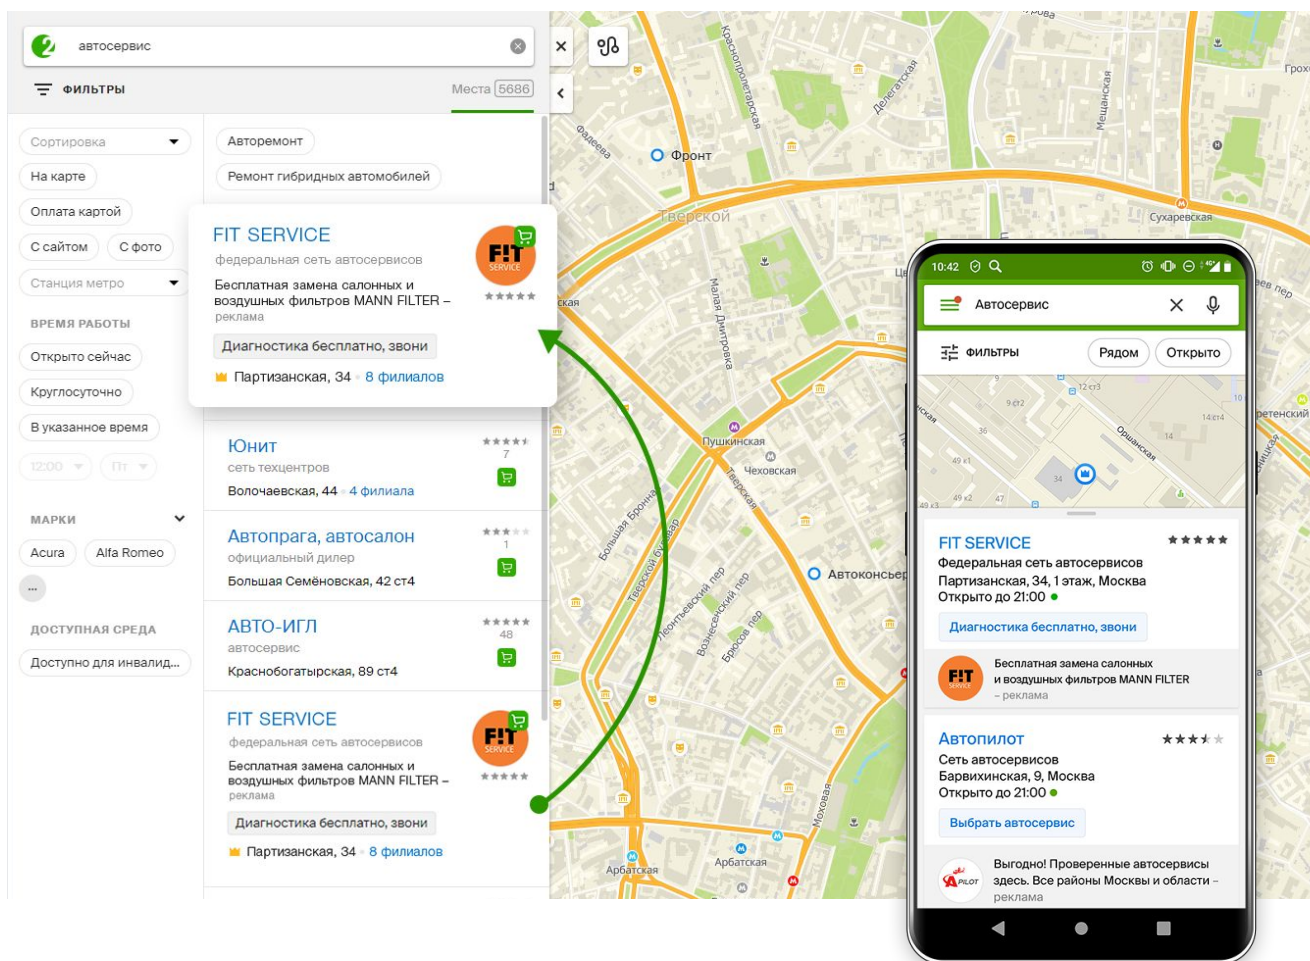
автосервис

ФИЛЬТРЫ

Места 5686

Сортировка
На карте
Оплата картой
С сайтом
С фото
Станция метро

ВРЕМЯ РАБОТЫ
Открыто сейчас
Круглосуточно
В указанное время
12:00
Пт

МАРКИ
Acura
Alfa Romeo
...

ДОСТУПНАЯ СРЕДА
Доступно для инвалид...

Авторемонт
Ремонт гибридных автомобилей

FIT SERVICE
федеральная сеть автосервисов
Бесплатная замена салонных и воздушных фильтров MANN FILTER – реклама
Диагностика бесплатно, звони
Партизанская, 34 · 8 филиалов

Юнит
сеть техцентров
7
Волочаевская, 44 · 4 филиала

Автопрага, автосалон
официальный дилер
1
Большая Семёновская, 42 ст4

АВТО-ИГЛ
автосервис
48
Красноборатырская, 89 ст4

FIT SERVICE
федеральная сеть автосервисов
Бесплатная замена салонных и воздушных фильтров MANN FILTER – реклама
Диагностика бесплатно, звони
Партизанская, 34 · 8 филиалов

Фронт
Тверской
Сухаревская
Пушкинская
Чеховская
Автоконсьерж
Арбатская
Арбатская
Малая Дмитровская
Тверская
Большая Бронная
Тверской бульвар
Леонтьевский пер
Вознесенский пер
Брюсов пер
Моховая
Краснопролетарская
Делегатская
Мещанская
Фадеева

10:42
Автосервис
ФИЛЬТРЫ
Рядом
Открыто
Оршанская

FIT SERVICE
Федеральная сеть автосервисов
Партизанская, 34, 1 этаж, Москва
Открыто до 21:00
Диагностика бесплатно, звони
Бесплатная замена салонных и воздушных фильтров MANN FILTER – реклама

Автопилот
Сеть автосервисов
Барвихинская, 9, Москва
Открыто до 21:00
Выбрать автосервис
Выгодно! Проверенные автосервисы здесь. Все районы Москвы и области – реклама